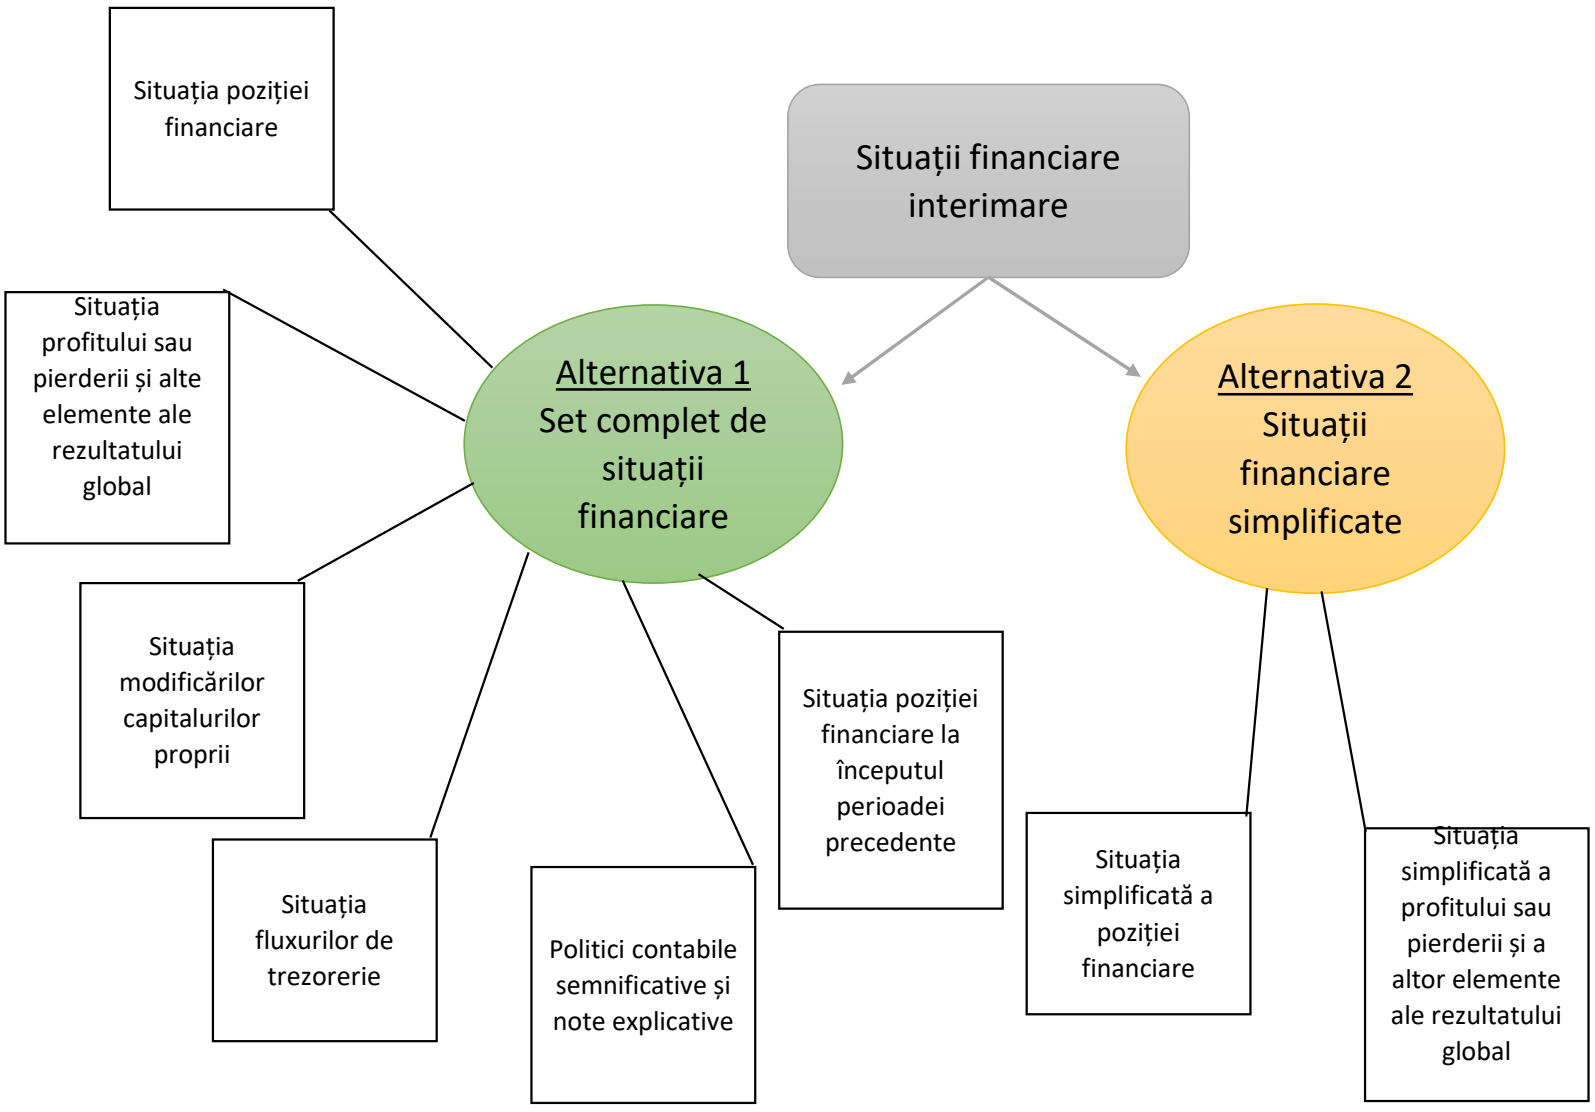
Situații financiare interimare

Alternativa 1
Set complet de situații financiare

Alternativa 2
Situații financiare simplificate

Situația poziției financiare

Situația profitului sau pierderii și alte elemente ale rezultatului global

Situația modificărilor capitalurilor proprii

Situația fluxurilor de trezorerie

Politici contabile semnificative și note explicative

Situația poziției financiare la începutul perioadei precedente

Situația simplificată a poziției financiare

Situația simplificată a profitului sau pierderii și a altor elemente ale rezultatului global